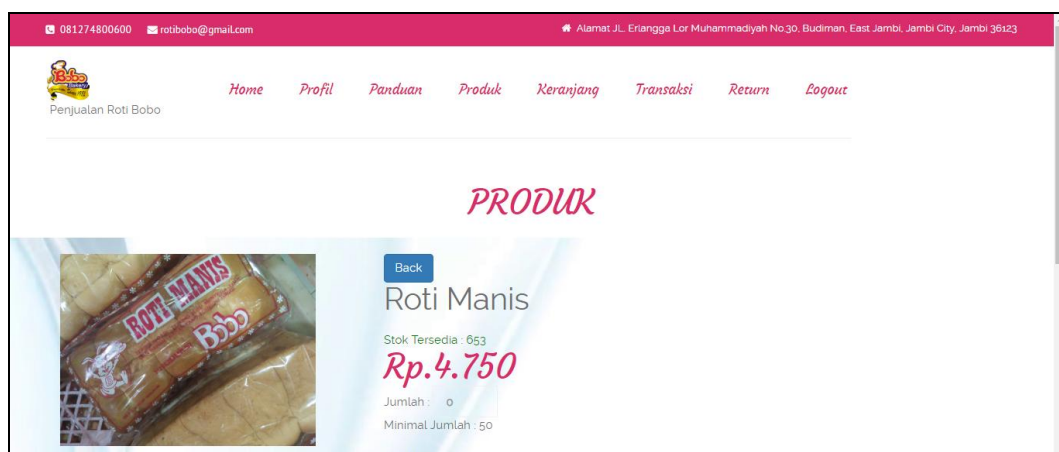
081274800600 rotibobo@gmail.com

Alamat JL. Erlangga Lor Muhammadiyah No.30, Budiman, East Jambi, Jambi City, Jambi 36123

Bobo

Penjualan Roti Bobo

Home Profil Panduan Produk Keranjang Transaksi Return Logout

PRODUK

ROTI MANIS Bobo

Back

Roti Manis

Stok Tersedia : 653

Rp.4.750

Jumlah : 0

Minimal Jumlah : 50